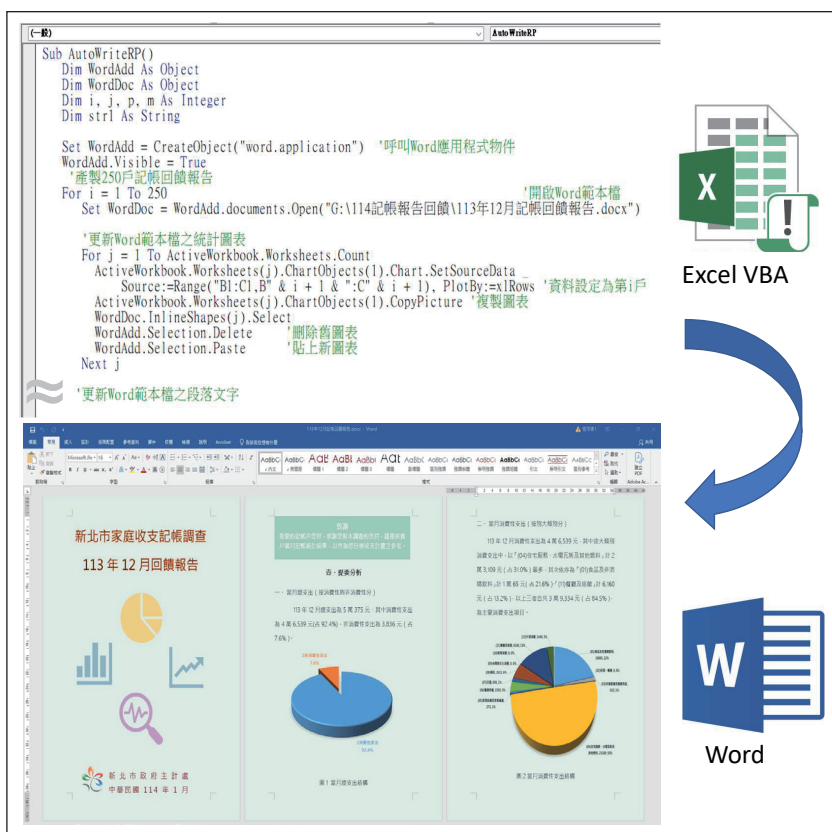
(一般)
AutoWriteRP

Sub AutoWriteRP()
Dim WordAdd As Object
Dim WordDoc As Object
Dim i, j, p, m As Integer
Dim strl As String

Set WordAdd = CreateObject("word.application") '呼叫Word應用程式物件
WordAdd.Visible = True
'產製250戶記帳回饋報告
For i = 1 To 250 '開啟Word範本檔
Set WordDoc = WordAdd.documents.Open("G:\114記帳報告回饋\113年12月記帳回饋報告.docx")

'更新Word範本檔之統計圖表
For j = 1 To ActiveWorkbook.Worksheets.Count
ActiveWorkbook.Worksheets(j).ChartObjects(1).Chart.SetSourceData _
Source:=Range("B1:C1,B" & i + 1 & ":C" & i + 1), PlotBy:=xlRows '資料設定為第i戶
ActiveWorkbook.Worksheets(j).ChartObjects(1).CopyPicture '複製圖表
WordDoc.InlineShapes(j).Select
WordAdd.Selection.Delete '刪除舊圖表
WordAdd.Selection.Paste '貼上新圖表
Next j

'更新Word範本檔之段落文字

Excel VBA

新北市家庭收支記帳調查
113 年 12 月回饋報告

新北市政府主計處
中華民國 114 年 1 月

壹、提要分析

一、當月提支出(按消費性非消費性)

113 年 12 月提支出為 5 萬 375 元，其中消費性支出為 4 萬 6,539 元(占 92.4%)，非消費性支出為 3,836 元(占 7.6%)。

圖1 當月提支出結構

二、當月消費性支出(按預算大類分)

113 年 12 月消費性支出為 4 萬 6,539 元，其中依大類別消費支出中，以「食品」最高。

圖2 當月消費性支出結構

Word